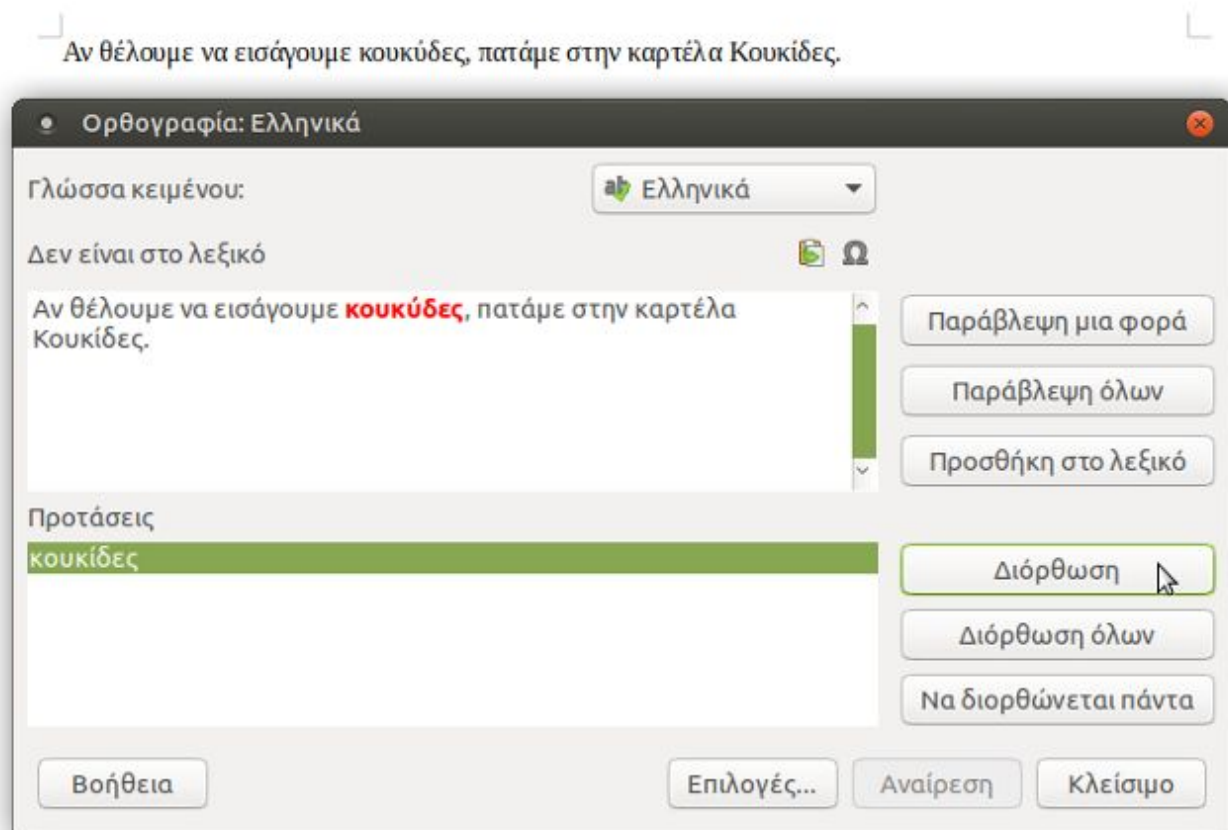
Αν θέλουμε να εισάγουμε κουκύδες, πατάμε στην καρτέλα Κουκίδες.

Ορθογραφία: Ελληνικά

Γλώσσα κειμένου:

Ελληνικά

Δεν είναι στο λεξικό

Αν θέλουμε να εισάγουμε κουκύδες, πατάμε στην καρτέλα Κουκίδες.

Παράβλεψη μια φορά

Παράβλεψη όλων

Προσθήκη στο λεξικό

Προτάσεις

κουκίδες

Διόρθωση

Διόρθωση όλων

Να διορθώνεται πάντα

Βοήθεια

Επιλογές...

Αναίρεση

Κλείσιμο